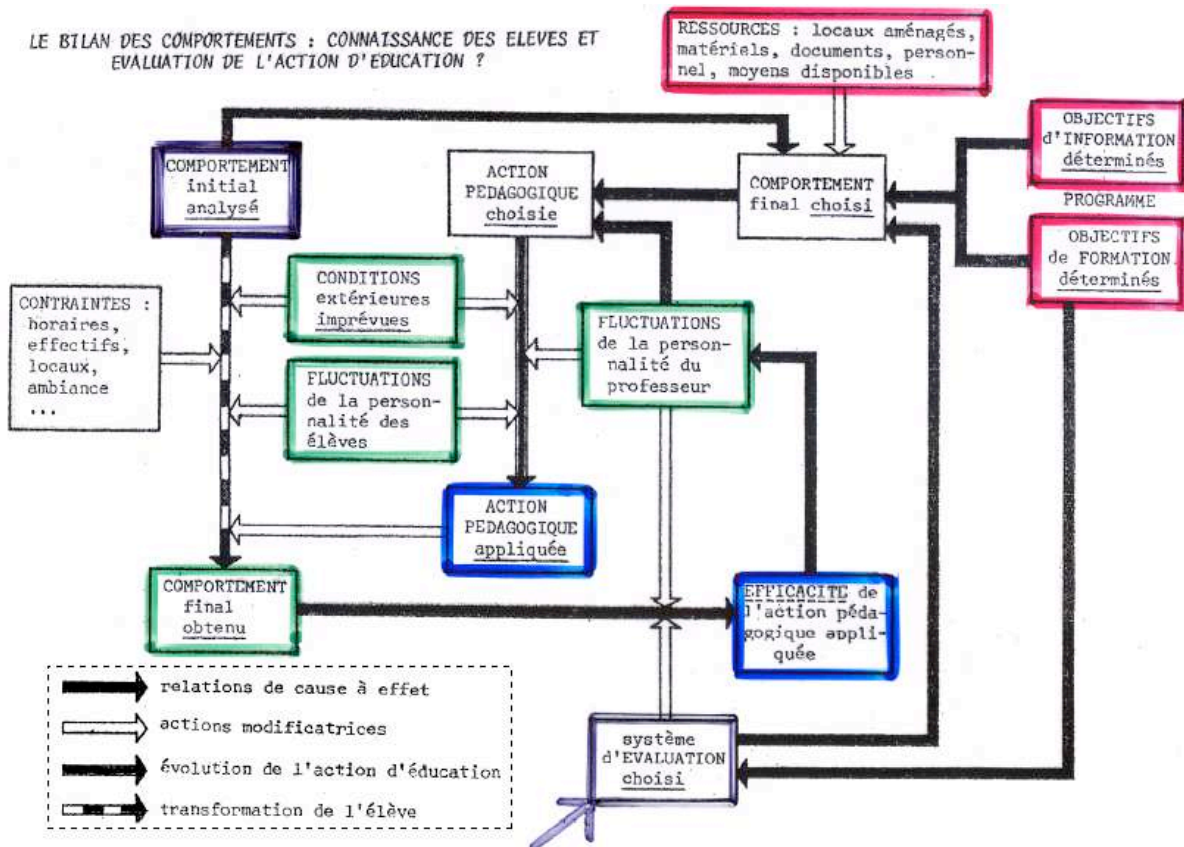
LE BILAN DES COMPORTEMENTS : CONNAISSANCE DES ELEVES ET EVALUATION DE L'ACTION D'EDUCATION ?

RESSOURCES : locaux aménagés, matériels, documents, personnel, moyens disponibles

OBJECTIFS d'INFORMATION déterminés

PROGRAMME

OBJECTIFS de FORMATION déterminés

COMPORTEMENT initial analysé

ACTION PEDAGOGIQUE choisie

COMPORTEMENT final choisi

CONTRAINTES : horaires, effectifs, locaux, ambiance ...

CONDITIONS extérieures imprévues

FLUCTUATIONS de la personnalité du professeur

FLUCTUATIONS de la personnalité des élèves

ACTION PEDAGOGIQUE appliquée

COMPORTEMENT final obtenu

EFFICACITE de l'action pédagogique appliquée

relations de cause à effet

actions modificatrices

évolution de l'action d'éducation

transformation de l'élève

système d'EVALUATION choisi